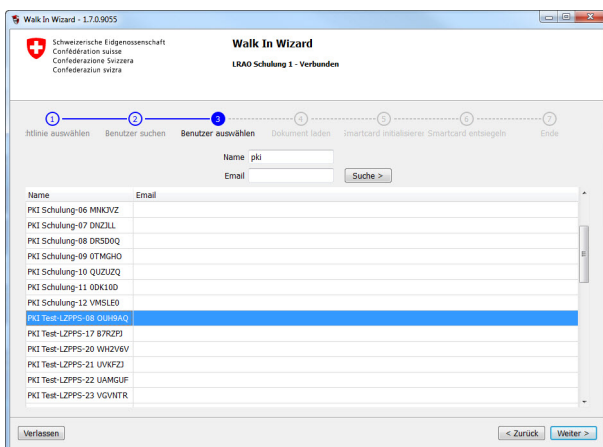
Walk In Wizard - 1.7.0.9055

Schweizerische Eidgenossenschaft
Confédération suisse
Confederazione Svizzera
Confederaziun svizra

Walk In Wizard

LRAO Schulung 1 - Verbunden

1 2 3 4 5 6 7

:htlinie auswählen Benutzer suchen Benutzer auswählen Dokument laden Smartcard initialisierei Smartcard entsiegeln Ende

Name pki

Email

Suche >

| Name | Email |
|---|---|
| PKI Schulung-06 MNKJVZ | |
| PKI Schulung-07 DNZJLL | |
| PKI Schulung-08 DR5D0Q | |
| PKI Schulung-09 0TMGHO | |
| PKI Schulung-10 QUZUZQ | |
| PKI Schulung-11 0DK10D | |
| PKI Schulung-12 VMSLE0 | |
| PKI Test-LZPPS-08 OUH9AQ | |
| PKI Test-LZPPS-17 B7RZPJ | |
| PKI Test-LZPPS-20 WH2V6V | |
| PKI Test-LZPPS-21 UVKFZJ | |
| PKI Test-LZPPS-22 UAMGUF | |
| PKI Test-LZPPS-23 VGVNTR | |

Verlassen

< Zurück

Weiter >